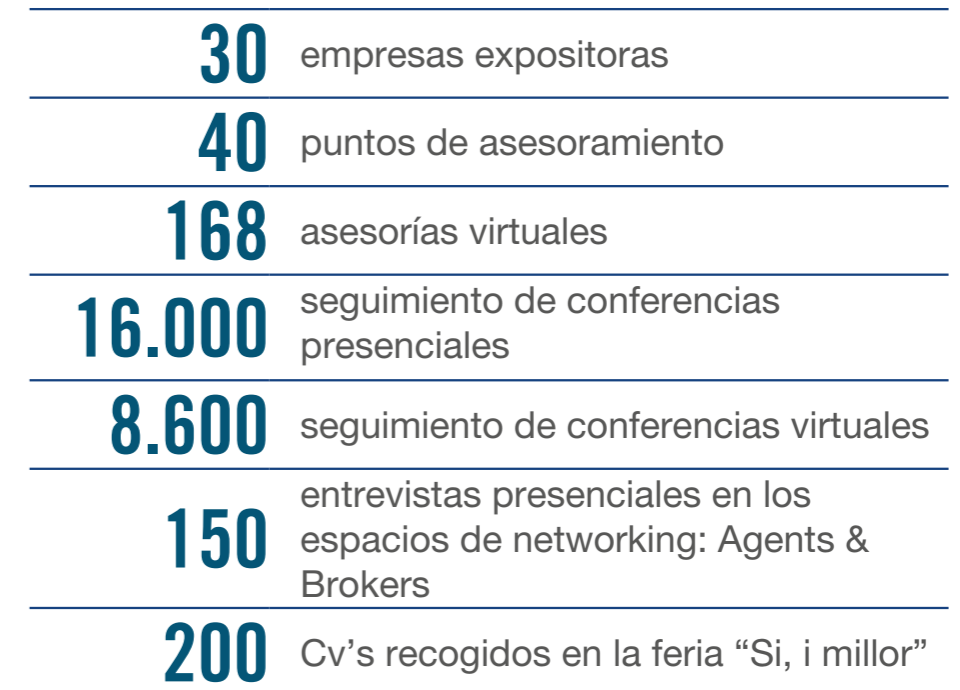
| | |
|---|---|
| 30 | empresas expositoras |
| 40 | puntos de asesoramiento |
| 168 | asesorías virtuales |
| 16.000 | seguimiento de conferencias presenciales |
| 8.600 | seguimiento de conferencias virtuales |
| 150 | entrevistas presenciales en los espacios de networking: Agents & Brokers |
| 200 | Cv’s recogidos en la feria “Si, i millor” |